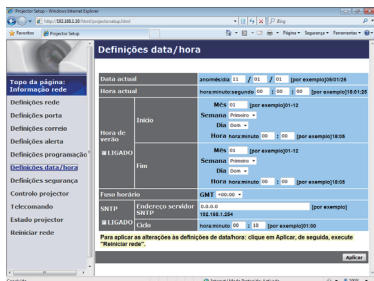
Projector Setup - Windows Internet Explorer
http://192.168.1.10/html/projectorsetup.html
Bing
Favoritos
Projector Setup
Página
Segurança
Ferramentas

Definições data/hora

Topo da página: Informação rede
Definições rede
Definições porta
Definições correio
Definições alerta
Definições programação
Definições data/hora
Definições segurança
Controlo projector
Telecomando
Estado projector
Reiniciar rede

| Data actual | ano/mês/dia 11 / 01 / 01 [por exemplo]09/01/26 |
|---|---|
| Hora actual | hora:minuto:segundo 00 : 00 : 00 [por exemplo]18:01:25 |

| Hora de verão ■LIGADO | Início | Mês 01 [por exemplo]01-12 Semana Primeiro Dia Dom Hora hora:minuto 00 : 00 [por exemplo]18:05 |
|---|---|---|
| | Fim | Mês 01 [por exemplo]01-12 Semana Primeiro Dia Dom Hora hora:minuto 00 : 00 [por exemplo]18:05 |

| Fuso horário | GMT +00:00 |
|---|---|
| SNTP ■LIGADO | Endereço servidor SNTP 0.0.0.0 [por exemplo] 192.168.1.254 |
| | Ciclo hora:minuto 00 : 10 [por exemplo]01:00 |

Para aplicar as alterações às definições de data/hora: clique em Aplicar, de seguida, execute "Reiniciar rede".

Aplicar

Concluído
Internet | Modo Protegido: Activado
100%